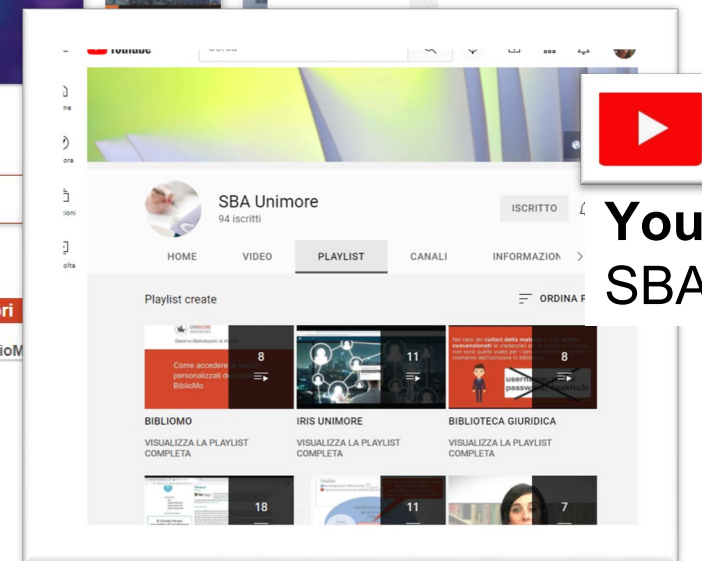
YouTube Cerca

ne
ora
ioni
olta

ori
lioM

SBA Unimore
94 iscritti
ISCRITTO

HOME VIDEO PLAYLIST CANALI INFORMAZION

Playlist create
ORDINA P

UNIMORE
Sistema Bibliotecario di Ateneo
Come accedere ai servizi personalizzati di BiblioMo
8

11

Nel caso dei cultori della materia e degli utenti convenzionati le credenziali
userna
passw
8

BIBLIOMO
VISUALIZZA LA PLAYLIST COMPLETA

IRIS UNIMORE
VISUALIZZA LA PLAYLIST COMPLETA

BIBLIOTECA GIURIDICA
VISUALIZZA LA PLAYLIST COMPLETA

18
11
7

You
SBA